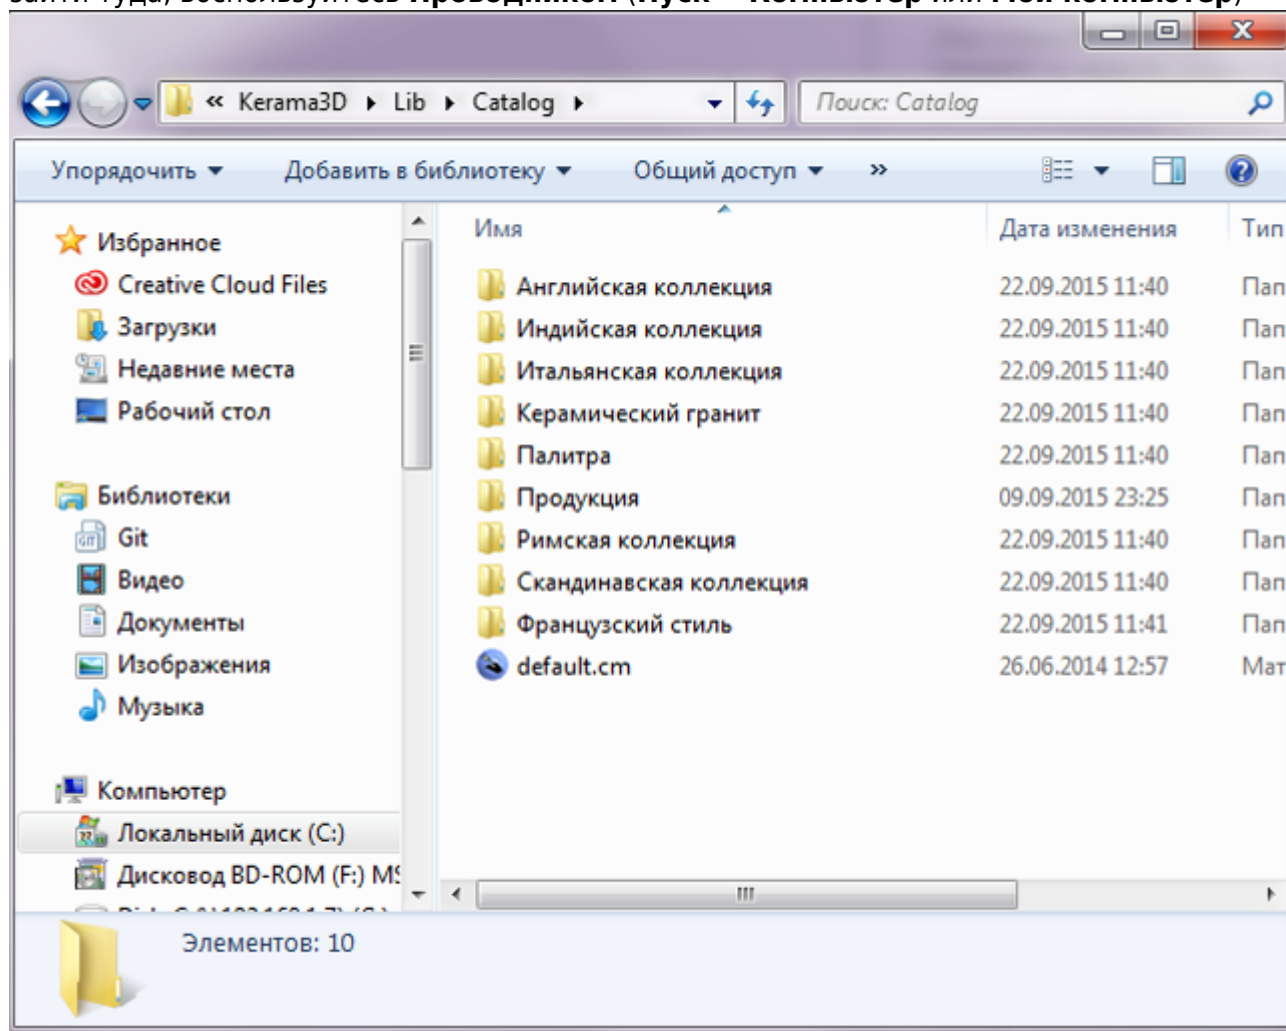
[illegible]

« Kerama3D ▸ Lib ▸ Catalog ▸

Поиск: Catalog

Упорядочить ▾ Добавить в библиотеку ▾ Общий доступ ▾ »

Избранное
Creative Cloud Files
Загрузки
Недавние места
Рабочий стол

Библиотеки
Git
Видео
Документы
Изображения
Музыка

Компьютер
Локальный диск (C:)
Дисковод BD-ROM (F:) MS

| Имя | Дата изменения | Тип |
|---|---|---|
| Английская коллекция | 22.09.2015 11:40 | Пап |
| Индийская коллекция | 22.09.2015 11:40 | Пап |
| Итальянская коллекция | 22.09.2015 11:40 | Пап |
| Керамический гранит | 22.09.2015 11:40 | Пап |
| Палитра | 22.09.2015 11:40 | Пап |
| Продукция | 09.09.2015 23:25 | Пап |
| Римская коллекция | 22.09.2015 11:40 | Пап |
| Скандинавская коллекция | 22.09.2015 11:40 | Пап |
| Французский стиль | 22.09.2015 11:41 | Пап |
| default.cm | 26.06.2014 12:57 | Мат |

Элементов: 10